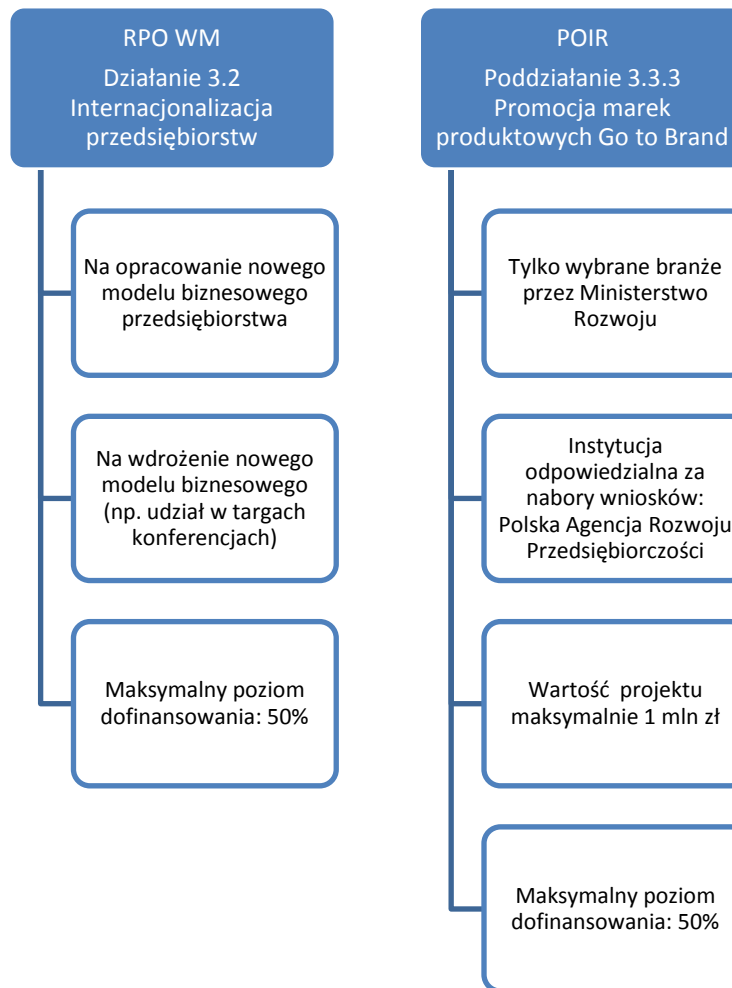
RPO WM
Działanie 3.2
Internacjonalizacja przedsiębiorstw

Na opracowanie nowego modelu biznesowego przedsiębiorstwa

Na wdrożenie nowego modelu biznesowego (np. udział w targach konferencjach)

Maksymalny poziom dofinansowania: 50%

POIR
Poddziałanie 3.3.3
Promocja marek produktowych Go to Brand

Tylko wybrane branże przez Ministerstwo Rozwoju

Instytucja odpowiedzialna za nabory wniosków: Polska Agencja Rozwoju Przedsiębiorczości

Wartość projektu maksymalnie 1 mln zł

Maksymalny poziom dofinansowania: 50%